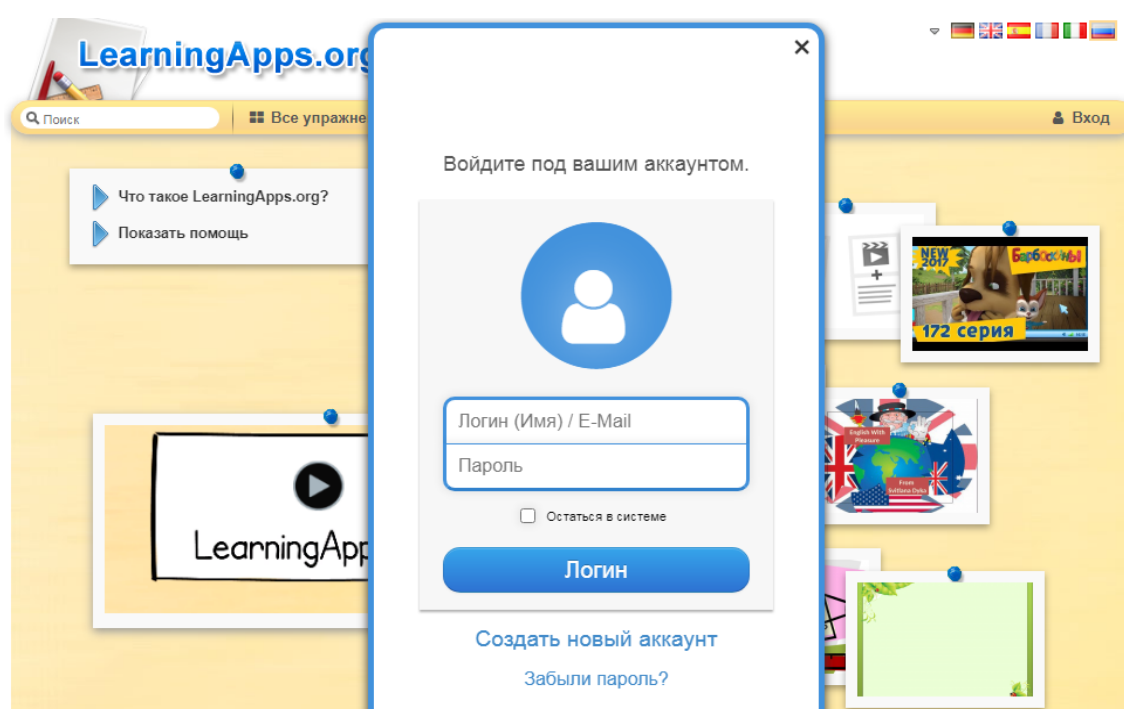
LearningApps.org

Поиск

Все упражне

Вход

Что такое LearningApps.org?

Показать помощь

LearningApp

×

Войдите под вашим аккаунтом.

Логин (Имя) / E-Mail

Пароль

Остаться в системе

Логин

Создать новый аккаунт

Забыли пароль?

NEW 2017

Барбоскины

172 серия

English With Pleasure

From Svitlana Dolia